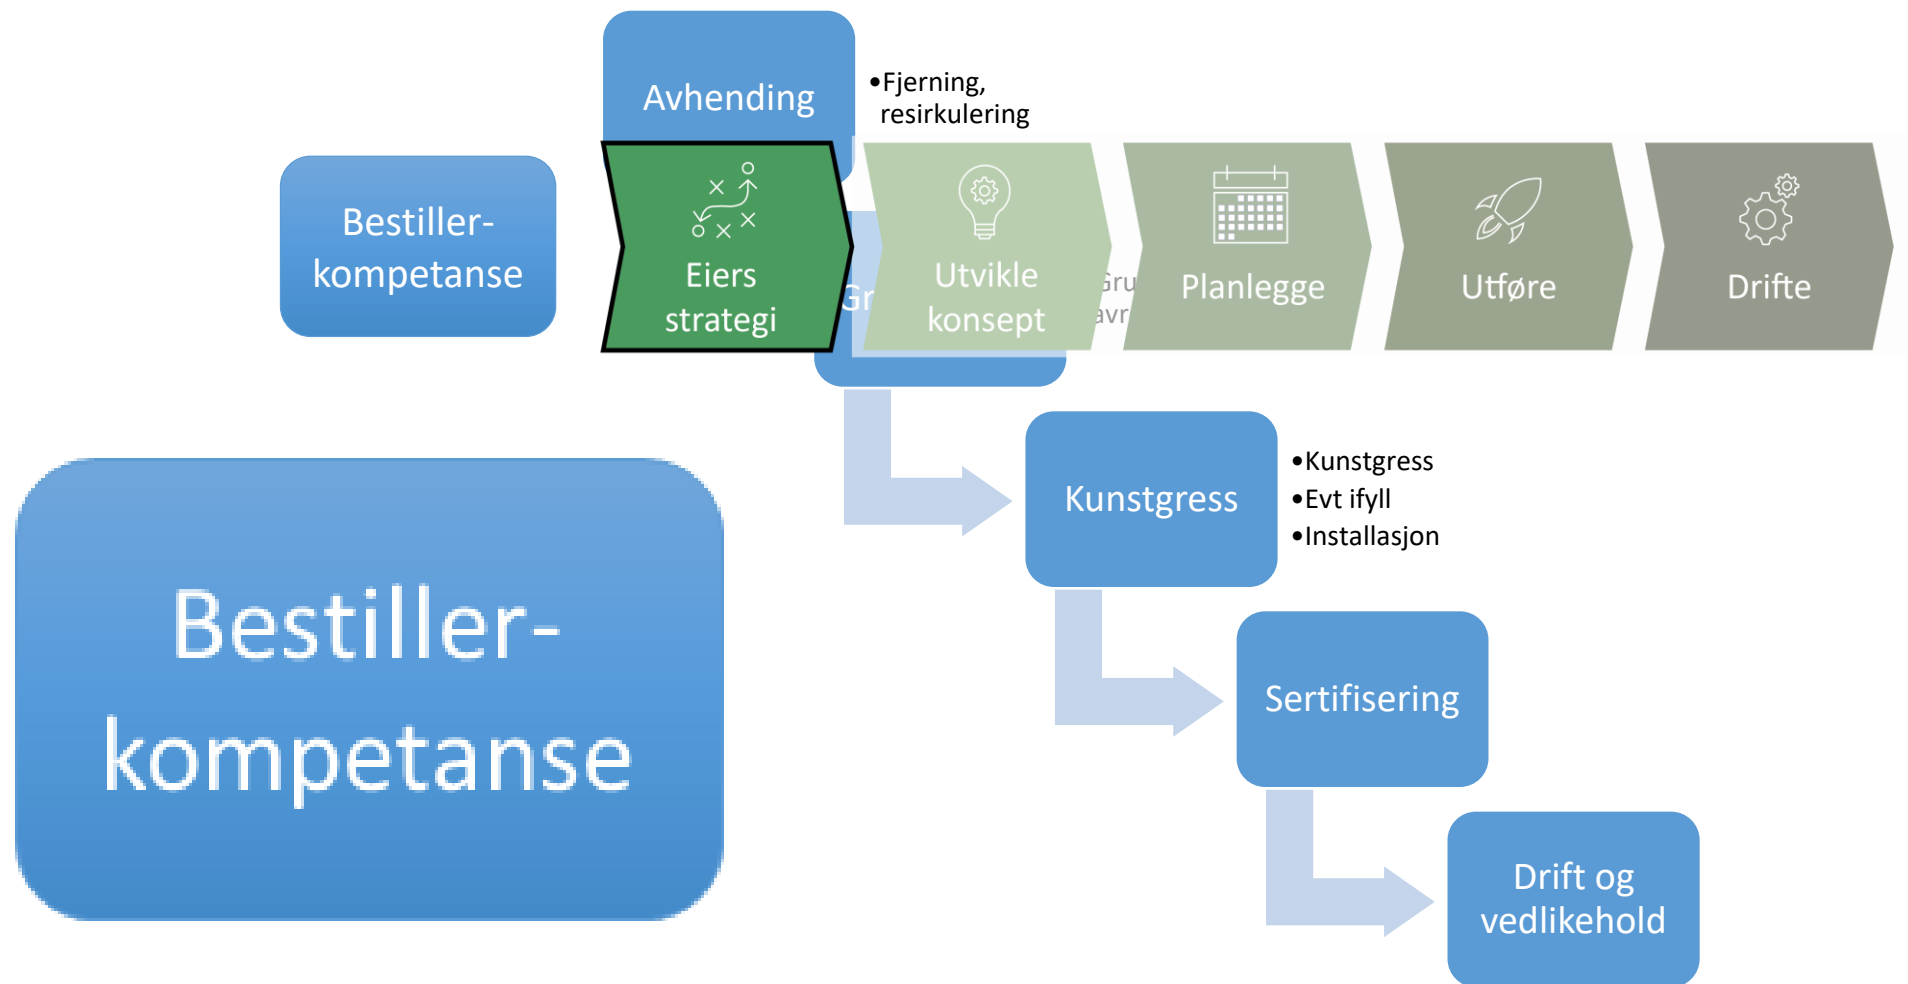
Avhending

•Fjerning, resirkulering

Bestiller-kompetanse

Eiers strategi

Gr

Utvikle konsept

Gru
avr

Planlegge

Utføre

Drifte

Kunstgress

•Kunstgress
•Evt ifyll
•Installasjon

Sertifisering

Drift og vedlikehold

Bestiller-kompetanse